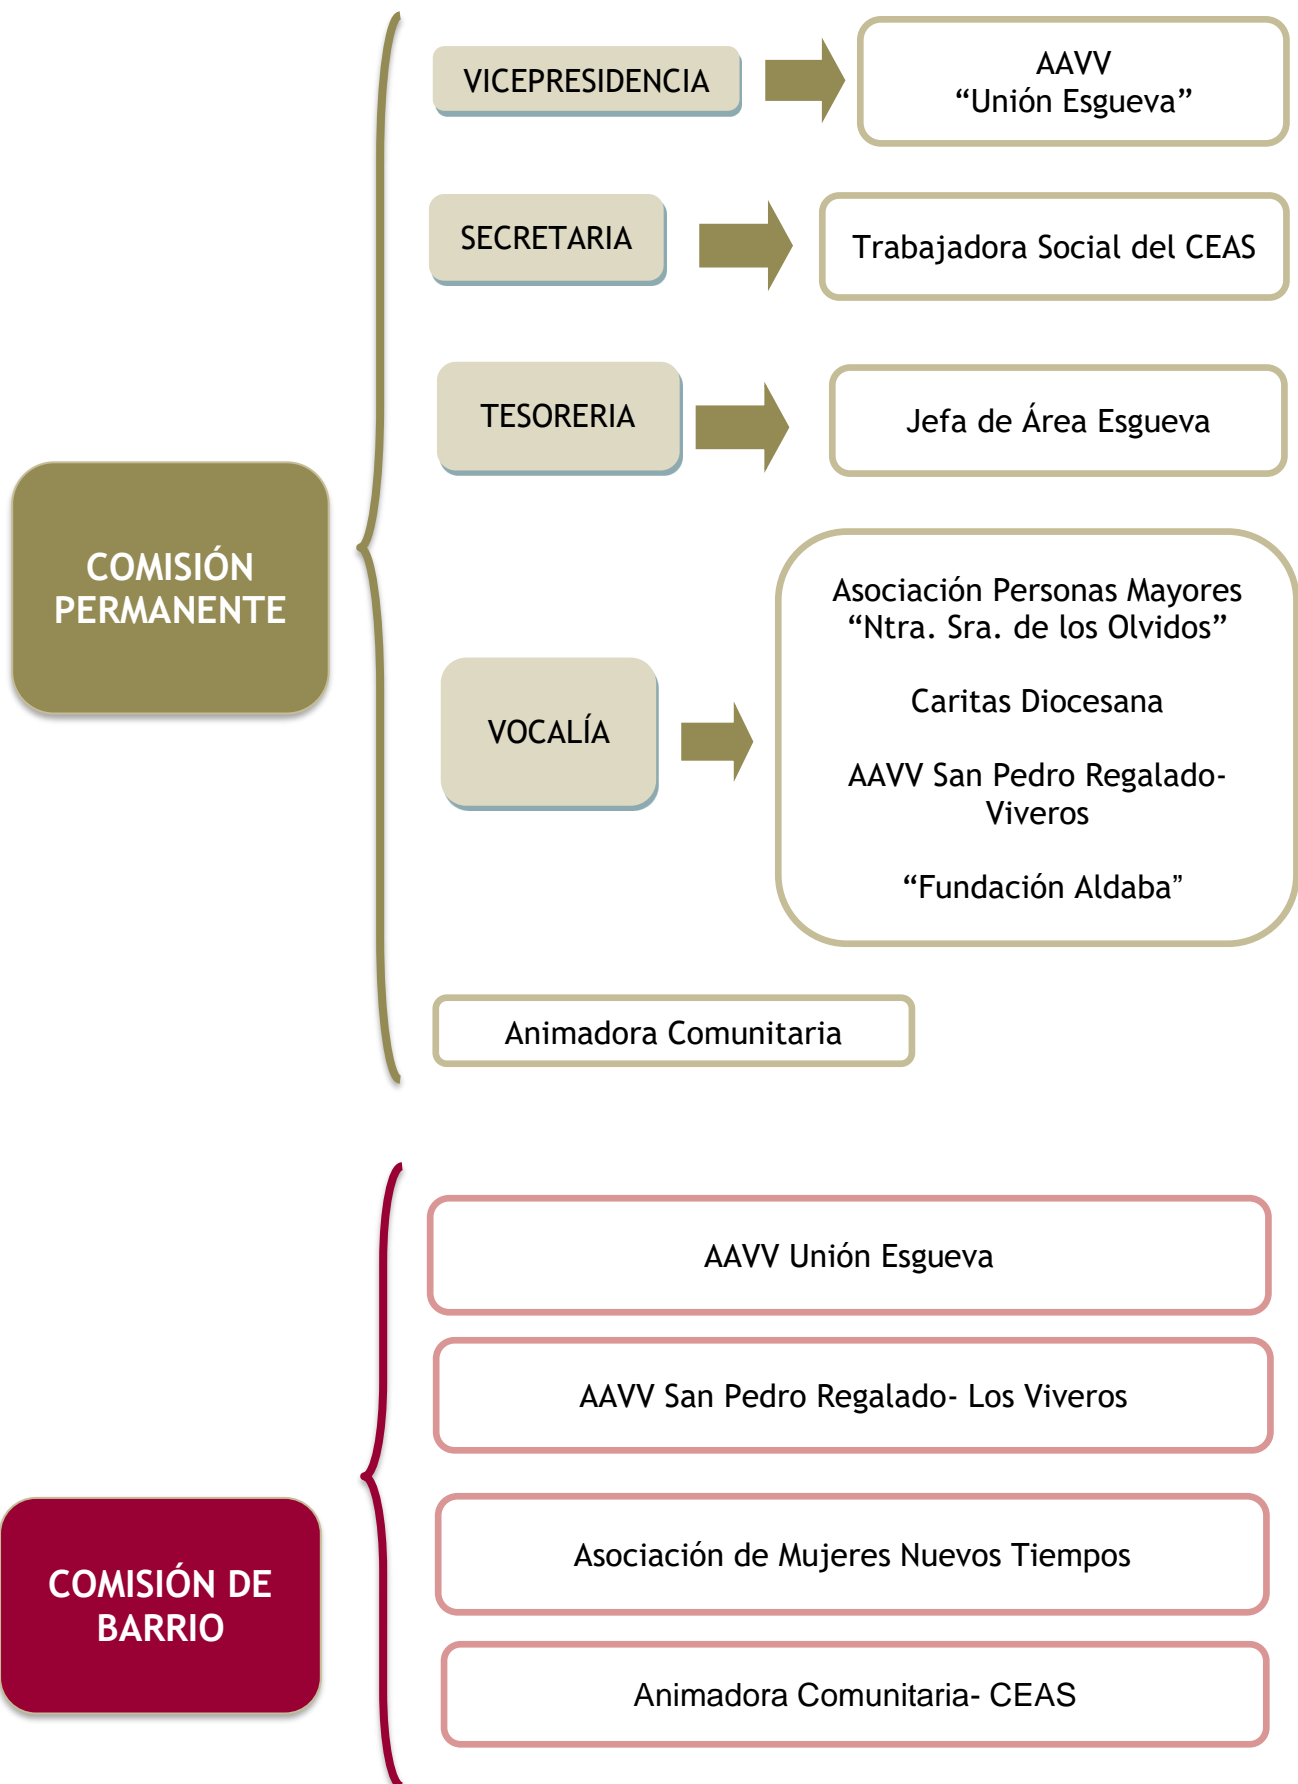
COMISIÓN PERMANENTE

VICEPRESIDENCIA

AAVV
“Unión Esgueva”

SECRETARIA

Trabajadora Social del CEAS

TESORERIA

Jefa de Área Esgueva

VOCALÍA

Asociación Personas Mayores “Ntra. Sra. de los Olvidos”

Caritas Diocesana

AAVV San Pedro Regalado-Viveros

“Fundación Aldaba”

Animadora Comunitaria

COMISIÓN DE BARRIO

AAVV Unión Esgueva

AAVV San Pedro Regalado- Los Viveros

Asociación de Mujeres Nuevos Tiempos

Animadora Comunitaria- CEAS